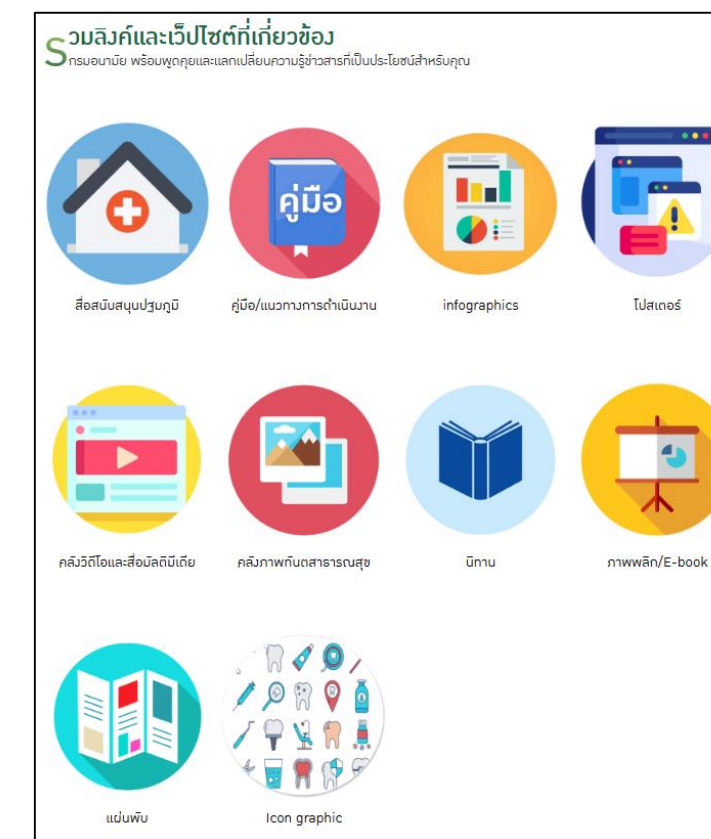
Sวมลิงค์และเว็ปไซต์ที่เกี่ยวข้อง
Sกรมอนามัย พร้อมพูดคุยและแลกเปลี่ยนความรู้ข่าวสารที่เป็นประโยชน์สำหรับคุณ

คู่มือ

สื่อสนับสนุนปฐมภูมิ

คู่มือ/แนวทางการดำเนินงาน

infographics

โปสเตอร์

คลังวิดีโอและสื่อมัลติมีเดีย

คลังภาพทันตสาธารณสุข

นิทาน

ภาพพลิก/E-book

แผ่นพับ

Icon graphic